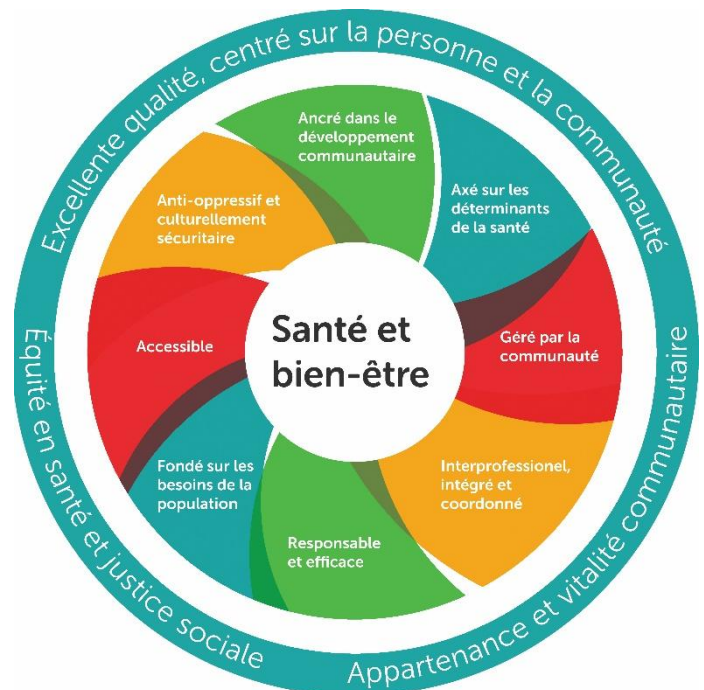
Excellente qualité, centré sur la personne et la communauté

Ancré dans le développement communautaire

Axé sur les déterminants de la santé

Anti-oppressif et culturellement sécuritaire

Santé et bien-être

Accessible

Géré par la communauté

Fondé sur les besoins de la population

Interprofessionel, intégré et coordonné

Responsable et efficace

Équité en santé et justice sociale

Appartenance et vitalité communautaire